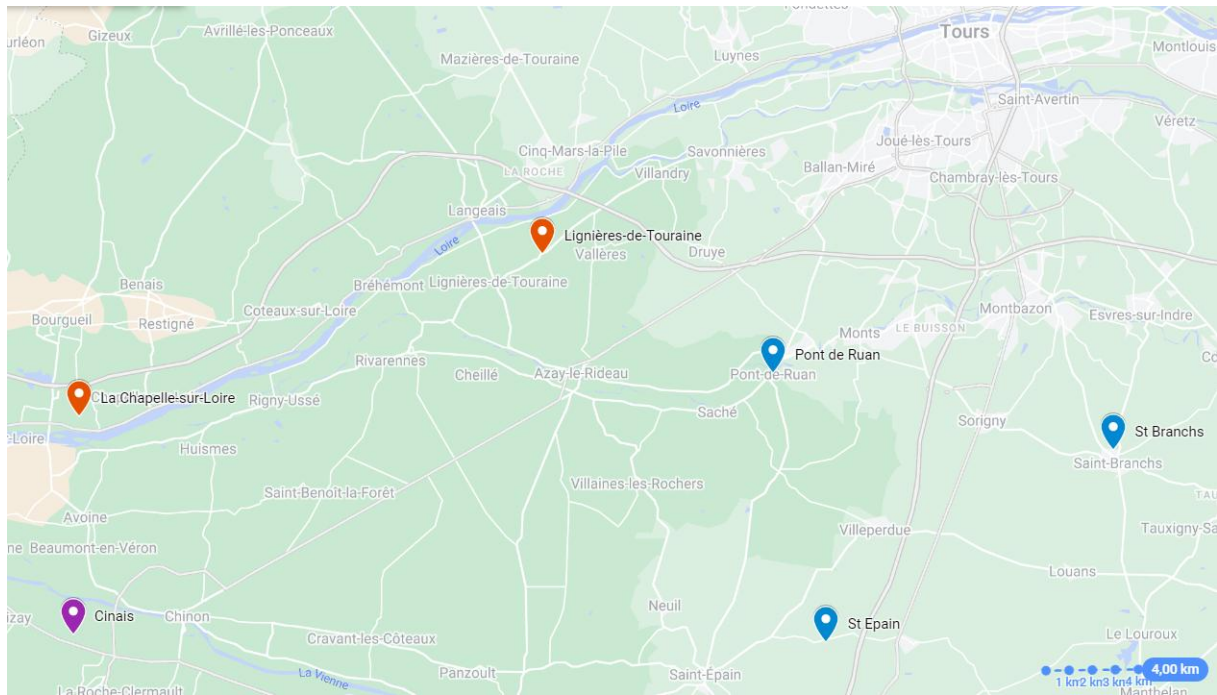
urléon
Gizeux
Avrillé-les-Ponceaux
Mazières-de-Touraine
Luynes
Tours
Montlouis
Loire
Saint-Avertin
Véretz
Cinq-Mars-la-Pile
Savonnières
Joué-lès-Tours
LA ROCHE
Villandry
Ballan-Miré
Chambray-lès-Tours
Langeais
Lignières-de-Touraine
Loire
Vallères
Druye
Benais
Bréhémont
Lignières-de-Touraine
Bourgueil
Restigné
Coteaux-sur-Loire
Monts
LE BUISSON
Montbazon
Esvres-sur-Indre
Pont de Ruan
Rivarennes
Cheillé
Azay-le-Rideau
Pont-de-Ruan
La Chapelle-sur-Loire
Rigny-Ussé
Saché
Sorigny
St Branchs
Loire
Huismes
Saint-Branchs
Saint-Benoit-la-Forêt
Villaines-les-Rochers
Avoine
Villeperdue
Tauxigny-Sa
Beaumont-en-Véron
Louans
Neuil
Cinais
Chinon
St Epain
Cravant-les-Côteaux
Le Louroux
La Vienne
Panzoult
Saint-Épain
4,00 km
1 km 2 km 3 km 4 km
La Roche-Clermault
Manthelan